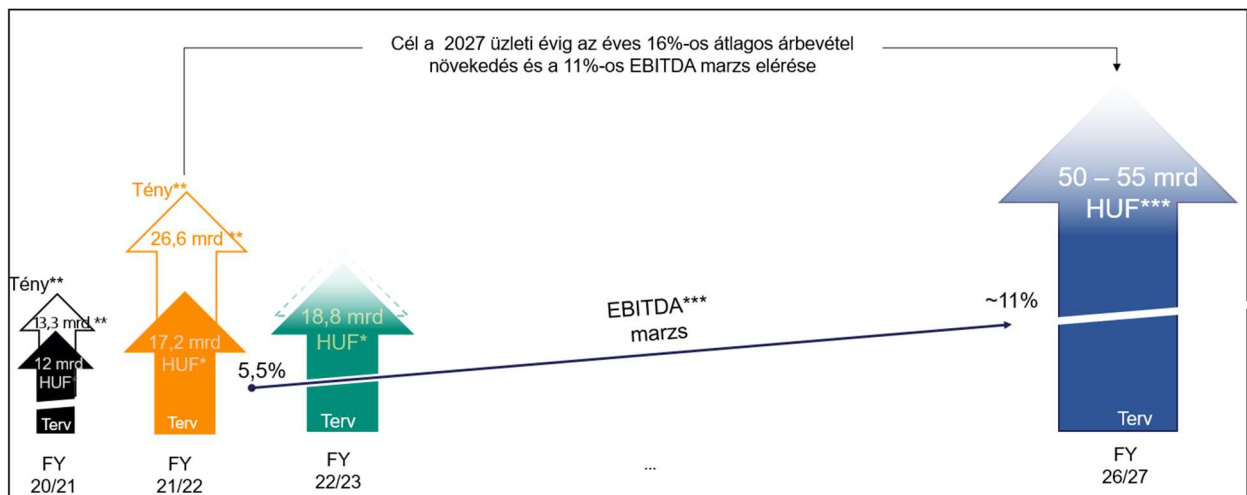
Cél a 2027 üzleti évig az éves 16%-os átlagos árbevétel növekedés és a 11%-os EBITDA marzs elérése

Tény**

13,3 mrd **

12 mrd HUF*

Terv

FY 20/21

Tény**

26,6 mrd **

17,2 mrd HUF*

Terv

FY 21/22

18,8 mrd HUF*

Terv

FY 22/23

5,5%

EBITDA*** marzs

~11%

...

50 – 55 mrd HUF***

Terv

FY 26/27